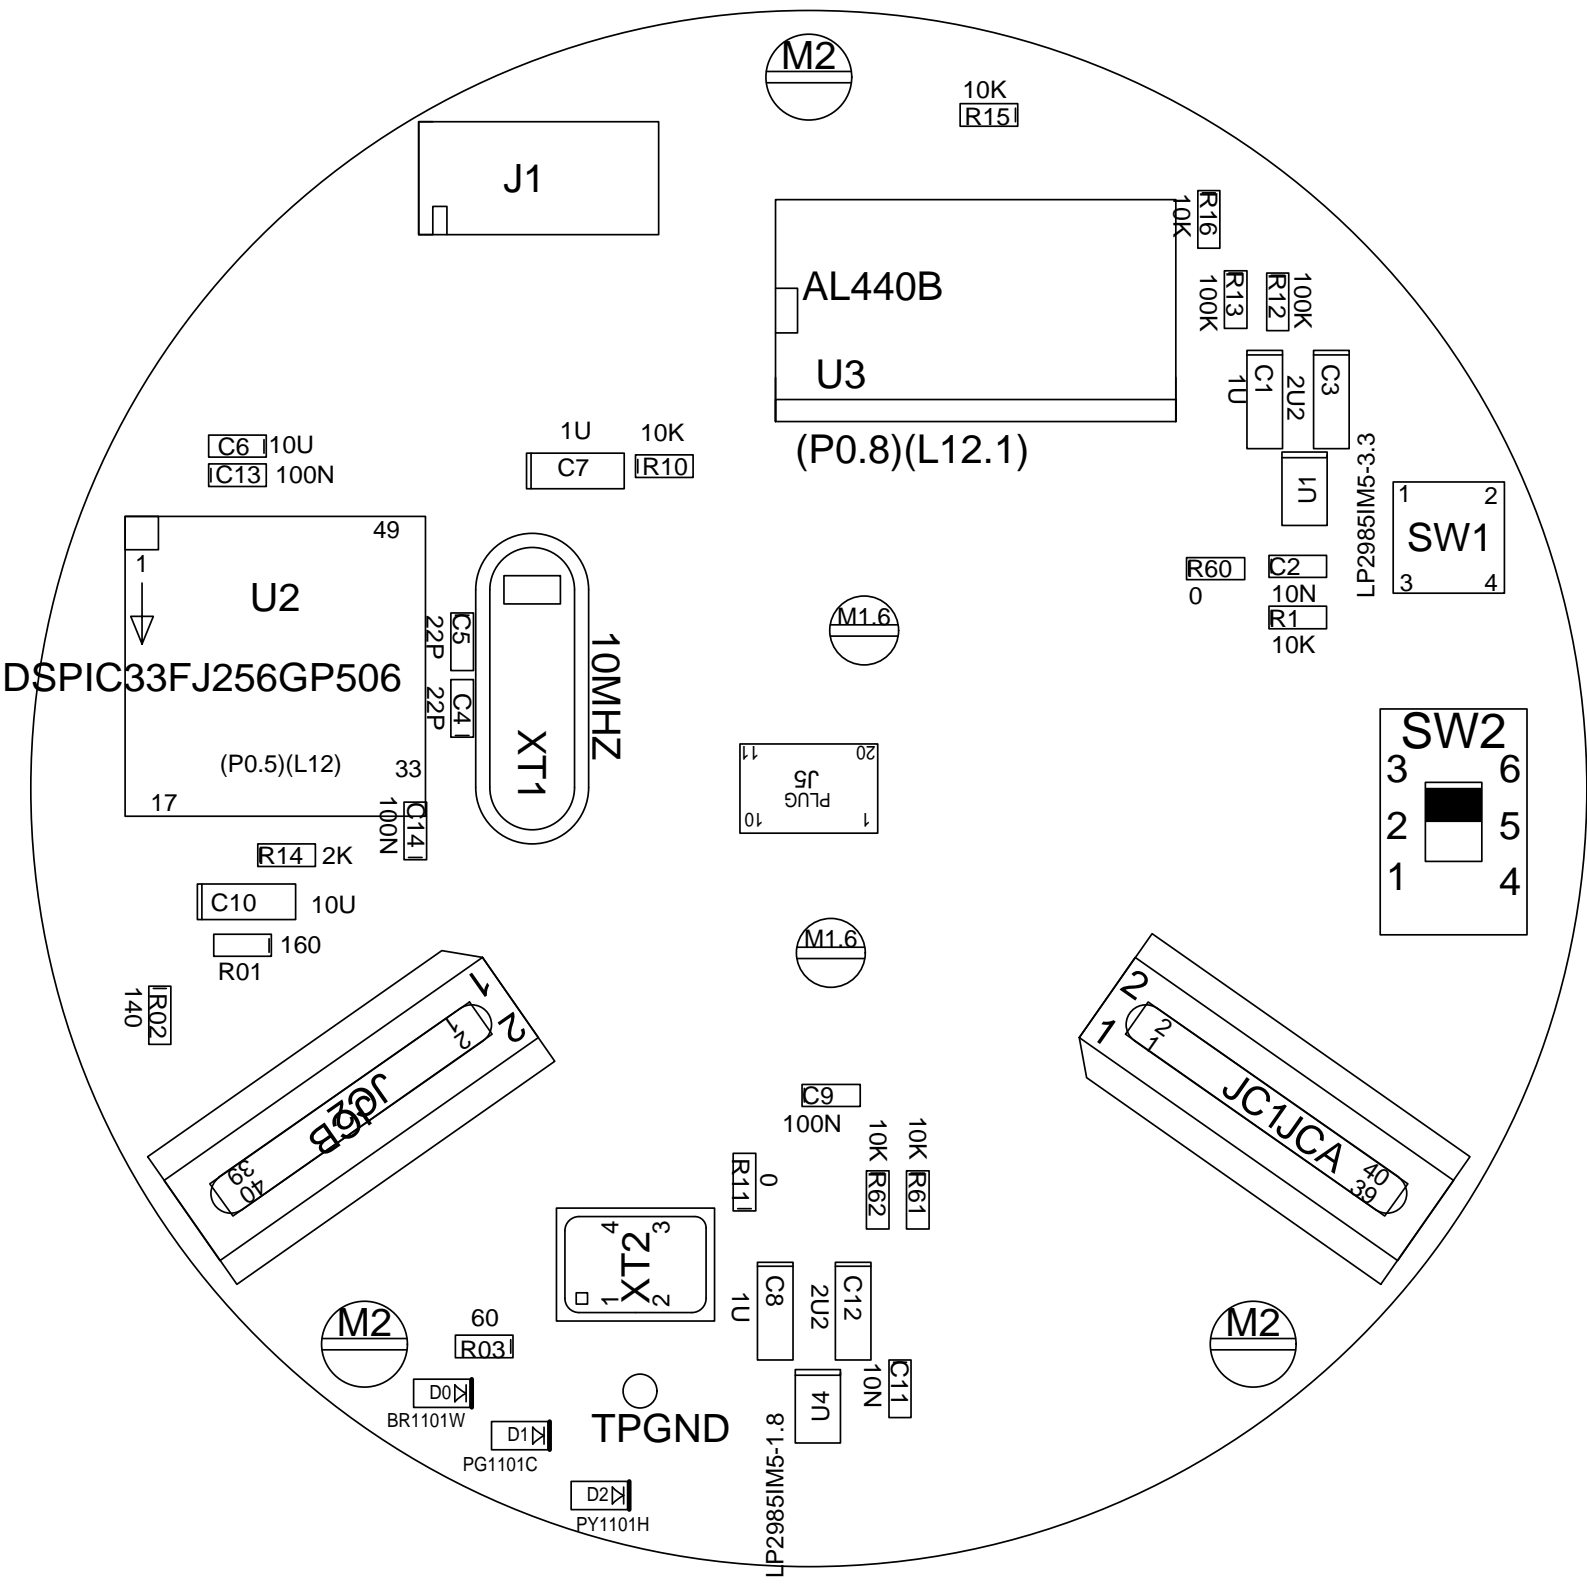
M2
10K
R15
J1
R16
10K
AL440B
R13
100K
R12
100K
U3
C1
1U
2U2
C3
(P0.8)(L12.1)
LP2985IM5-3.3
C6 10U
C13 100N
1U
C7
10K
R10
U1
1
2
SW1
3
4
R60
0
C2
10N
R1
10K
49
1
U2
C5
22P
10MHZ
M1.6
DSPIC33FJ256GP506
C4
22P
XT1
SW2
3
6
2
5
1
4
11
20
J5
PLUG
10
1
(P0.5)(L12)
33
17
100N
C14
R14 2K
C10 10U
160
R01
M1.6
R02
140
1
2
1
2
JC2B
39
40
2
1
2
1
JC1JCA
40
39
C9
100N
10K
10K
R11
0
R62
R61
XT2
4
3
1
2
C8
1U
2U2
C12
M2
60
R03
M2
C11
10N
U4
D0
BR1101W
D1
PG1101C
TPGND
D2
PY1101H
LP2985IM5-1.8